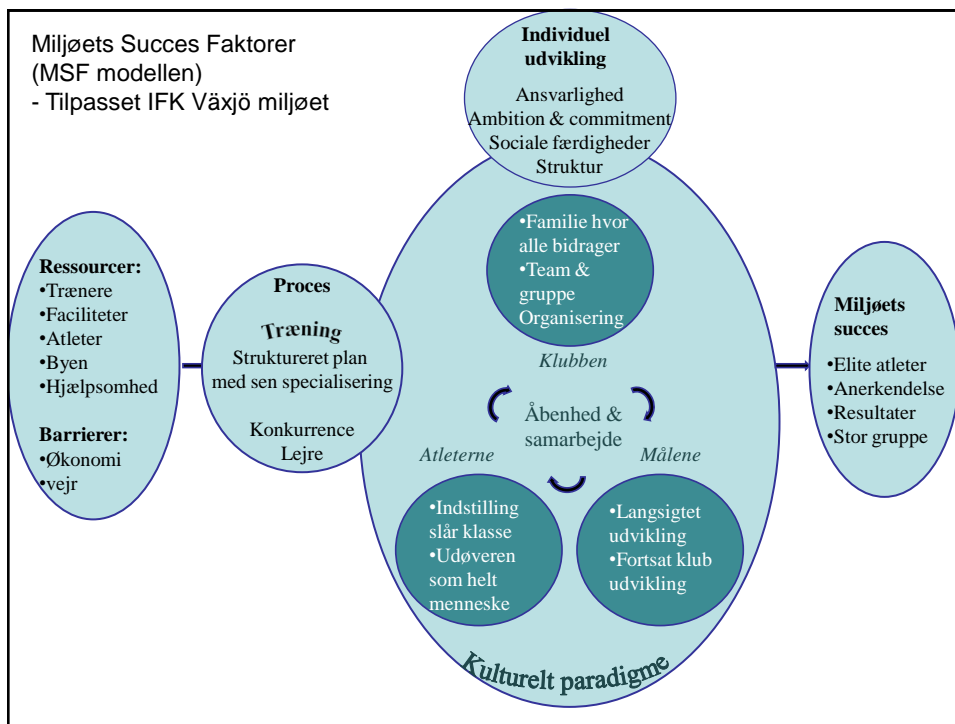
Miljøets Succes Faktorer
(MSF modellen)
- Tilpasset IFK Växjö miljøet

Individuel udvikling

Ansvarlighed
Ambition & commitment
Sociale færdigheder
Struktur

Ressourcer:
•Trænere
•Faciliteter
•Atleter
•Byen
•Hjælpsomhed

Barrierer:
•Økonomi
•vejr

Proces

Træning
Struktureret plan med sen specialisering

Konkurrence
Lejre

•Familie hvor alle bidrager
•Team & gruppe Organisering

Klubben

Åbenhed & samarbejde

Atleterne

Målene

•Indstilling slår klasse
•Udøveren som helt menneske

•Langsigtet udvikling
•Fortsat klub udvikling

Kulturelt paradigme

Miljøets succes

•Elite atleter
•Anerkendelse
•Resultater
•Stor gruppe